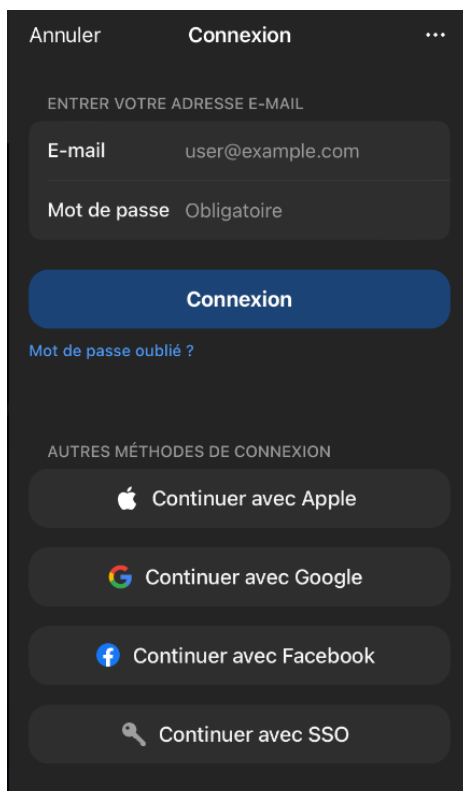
Annuler Connexion ...

ENTRER VOTRE ADRESSE E-MAIL

E-mail user@example.com

Mot de passe Obligatoire

Connexion

Mot de passe oublié ?

AUTRES MÉTHODES DE CONNEXION

Continuer avec Apple

Continuer avec Google

Continuer avec Facebook

Continuer avec SSO